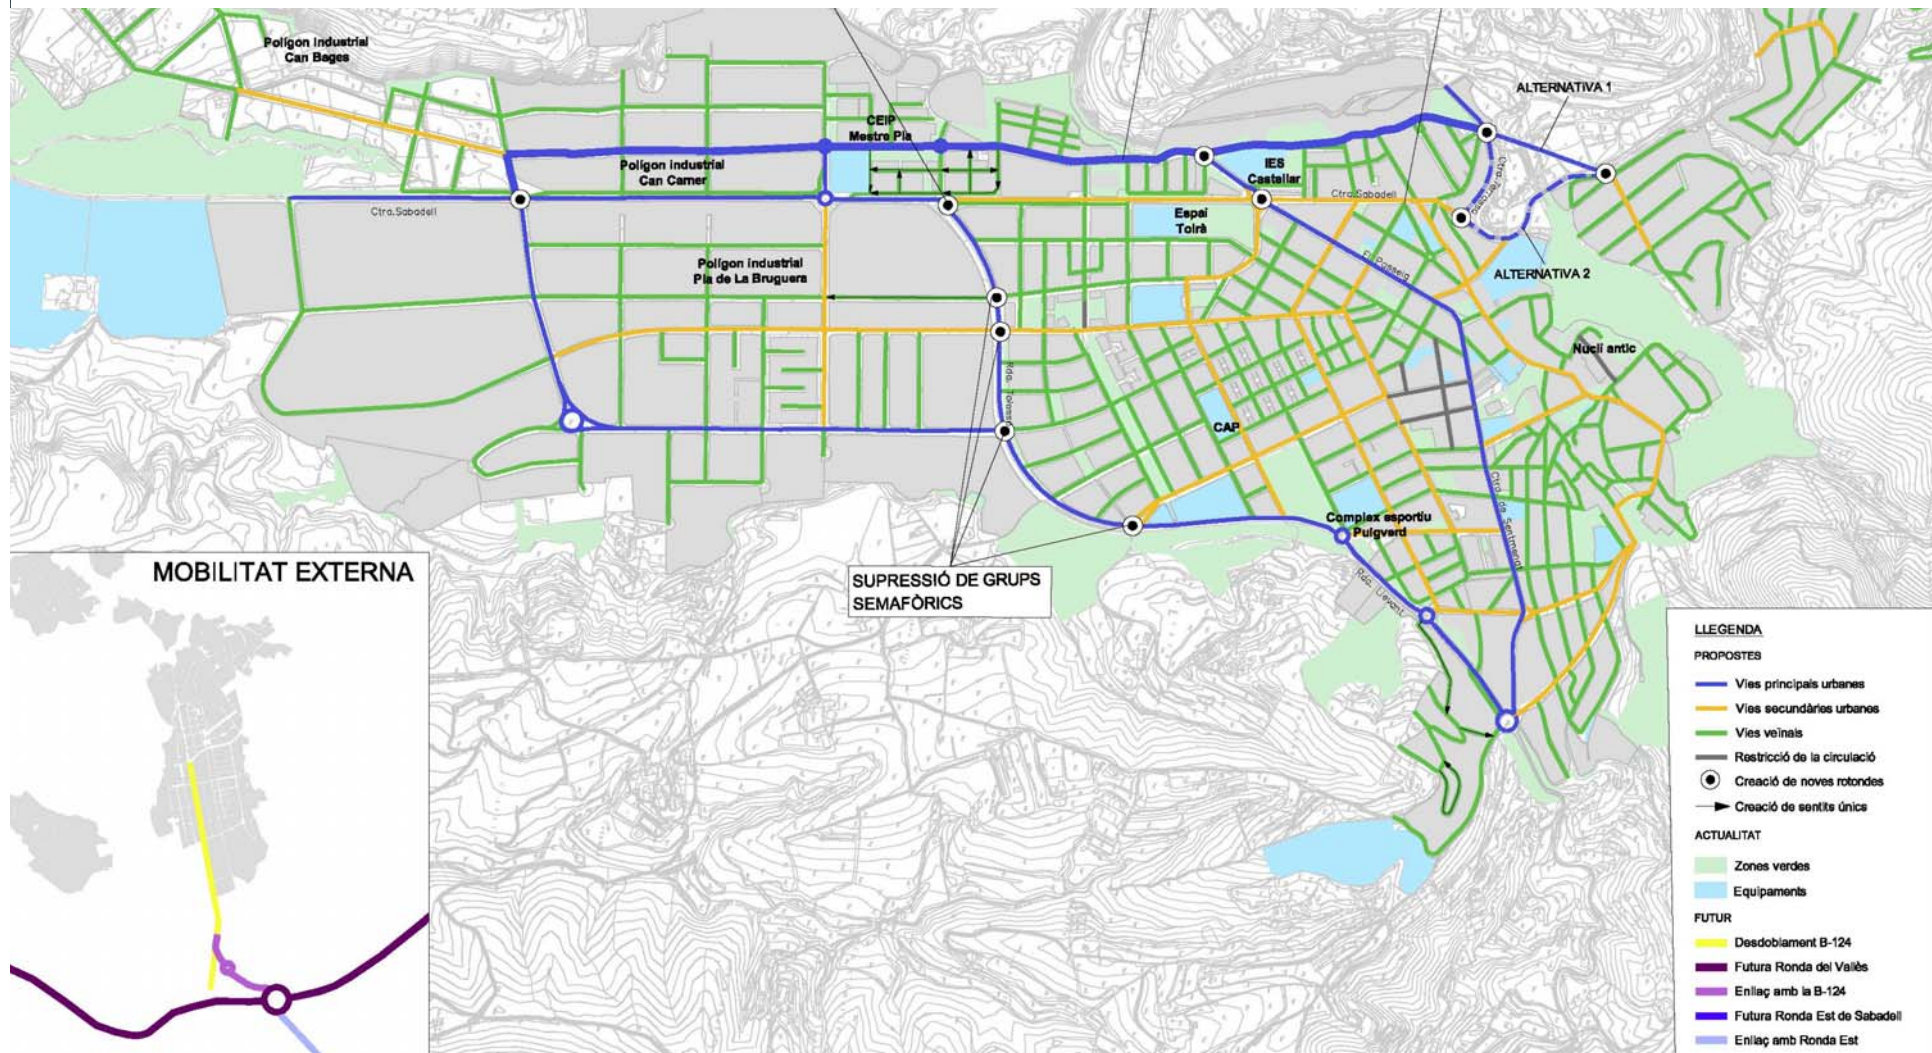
Polígon Industrial Can Bages

CEIP Mestre Pla

Polígon industrial Can Carner

IES Castellar

ALTERNATIVA 1

Ctra.Sabadell

Ctra.Sabadell

Ctra.Terrassa

Espai Tolrà

El Passeig

ALTERNATIVA 2

Polígon industrial Pla de La Bruguera

Nucli antic

Rda. Tolosa

CAP

Ctra. de Sentmenat

Complex esportiu Puigverd

Rda. Llevant

SUPRESSIÓ DE GRUPS SEMAFÒRICS

MOBILITAT EXTERNA

LLEGENDA
PROPOSTES
Vies principals urbanes
Vies secundàries urbanes
Vies veïnals
Restricció de la circulació
Creació de noves rotondes
Creació de sentits únics
ACTUALITAT
Zones verdes
Equipaments
FUTUR
Desdoblament B-124
Futura Ronda del Vallès
Enllaç amb la B-124
Futura Ronda Est de Sabadell
Enllaç amb Ronda Est